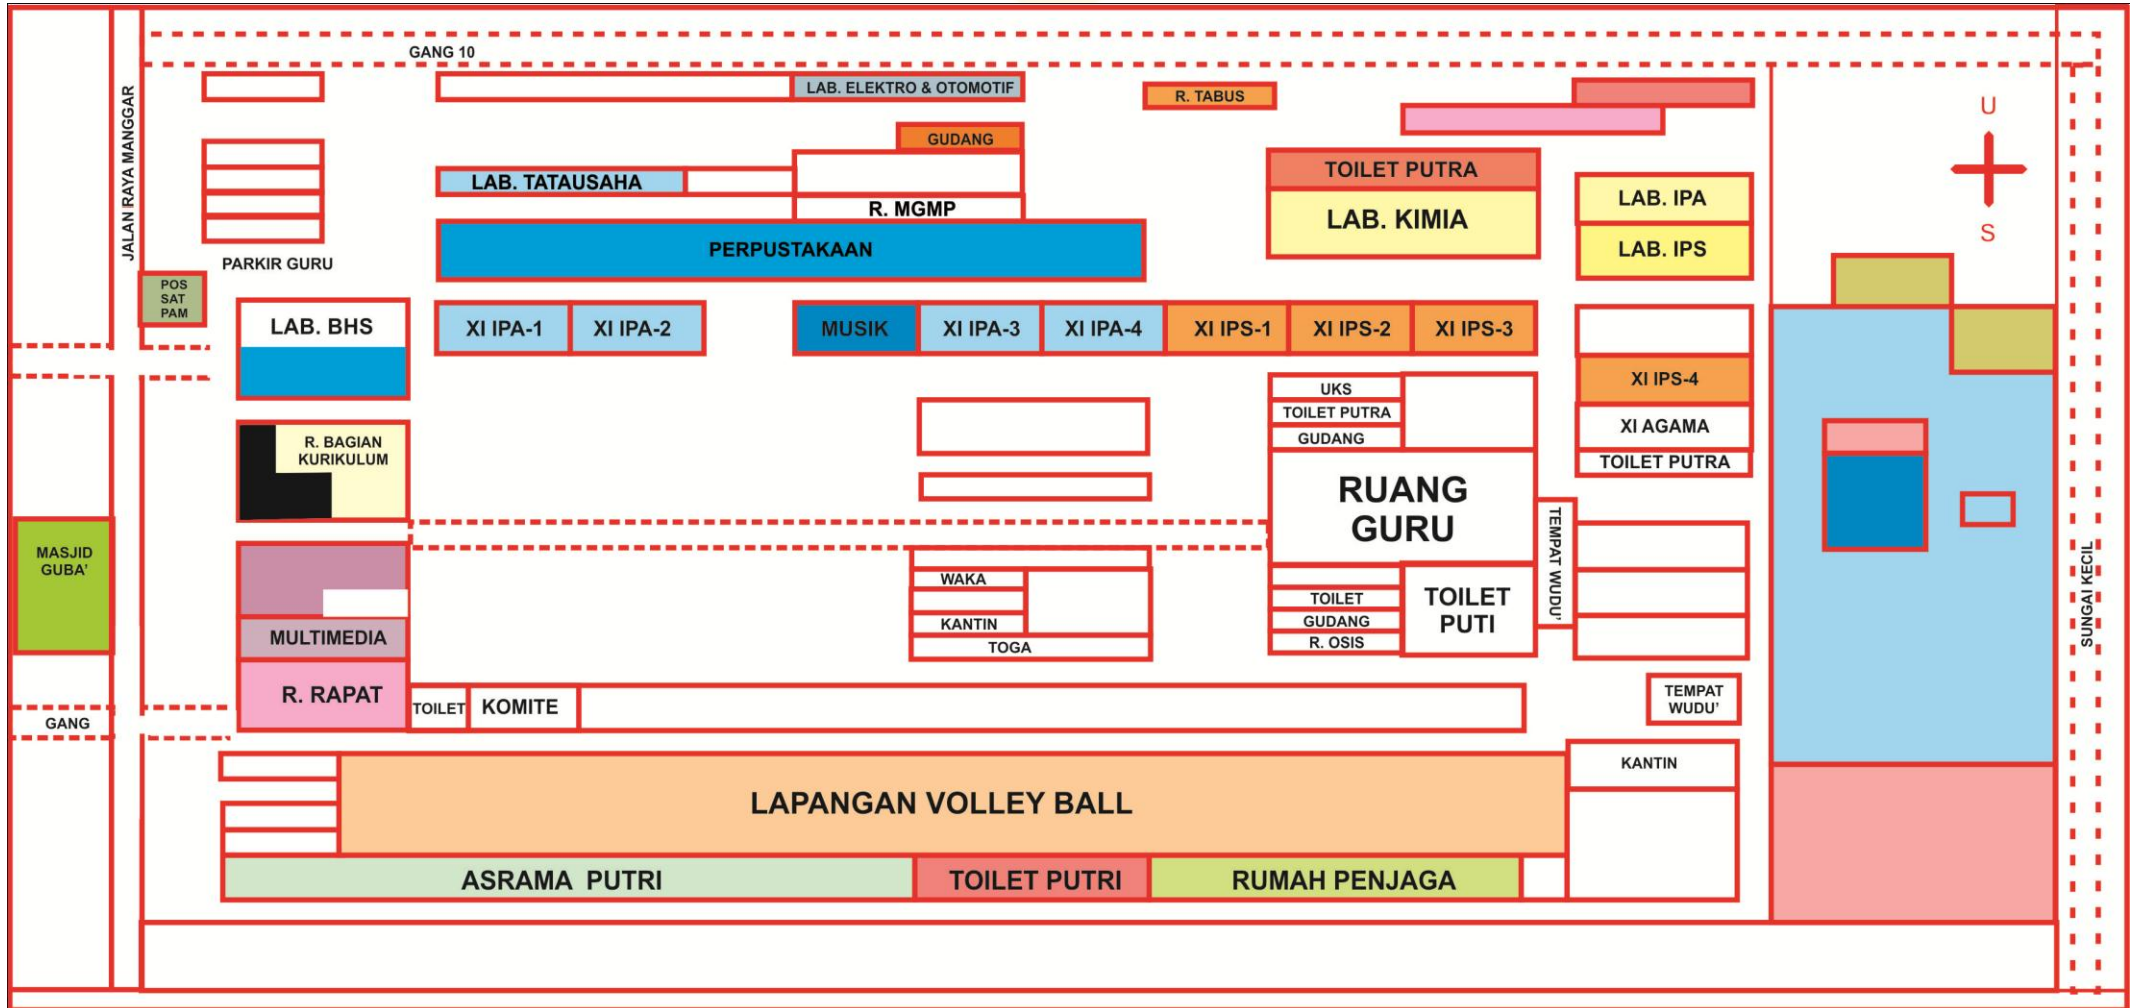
GANG 10

JALAN RAYA MANGGAR

LAB. ELEKTRO & OTOMOTIF

R. TABUS

GUDANG

LAB. TATAUSAHA

R. MGMP

PERPUSTAKAAN

TOILET PUTRA

LAB. KIMIA

LAB. IPA

LAB. IPS

U

S

PARKIR GURU

POS SAT PAM

LAB. BHS

XI IPA-1

XI IPA-2

MUSIK

XI IPA-3

XI IPA-4

XI IPS-1

XI IPS-2

XI IPS-3

XI IPS-4

XI AGAMA

TOILET PUTRA

UKS

TOILET PUTRA

GUDANG

R. BAGIAN KURIKULUM

RUANG GURU

TEMPAT WUDU'

MASJID GUBA'

WAKA

KANTIN

TOGA

TOILET

GUDANG

R. OSIS

TOILET PUTI

SUNGAI KECIL

MULTIMEDIA

R. RAPAT

TOILET

KOMITE

TEMPAT WUDU'

GANG

KANTIN

LAPANGAN VOLLEY BALL

ASRAMA PUTRI

TOILET PUTRI

RUMAH PENJAGA